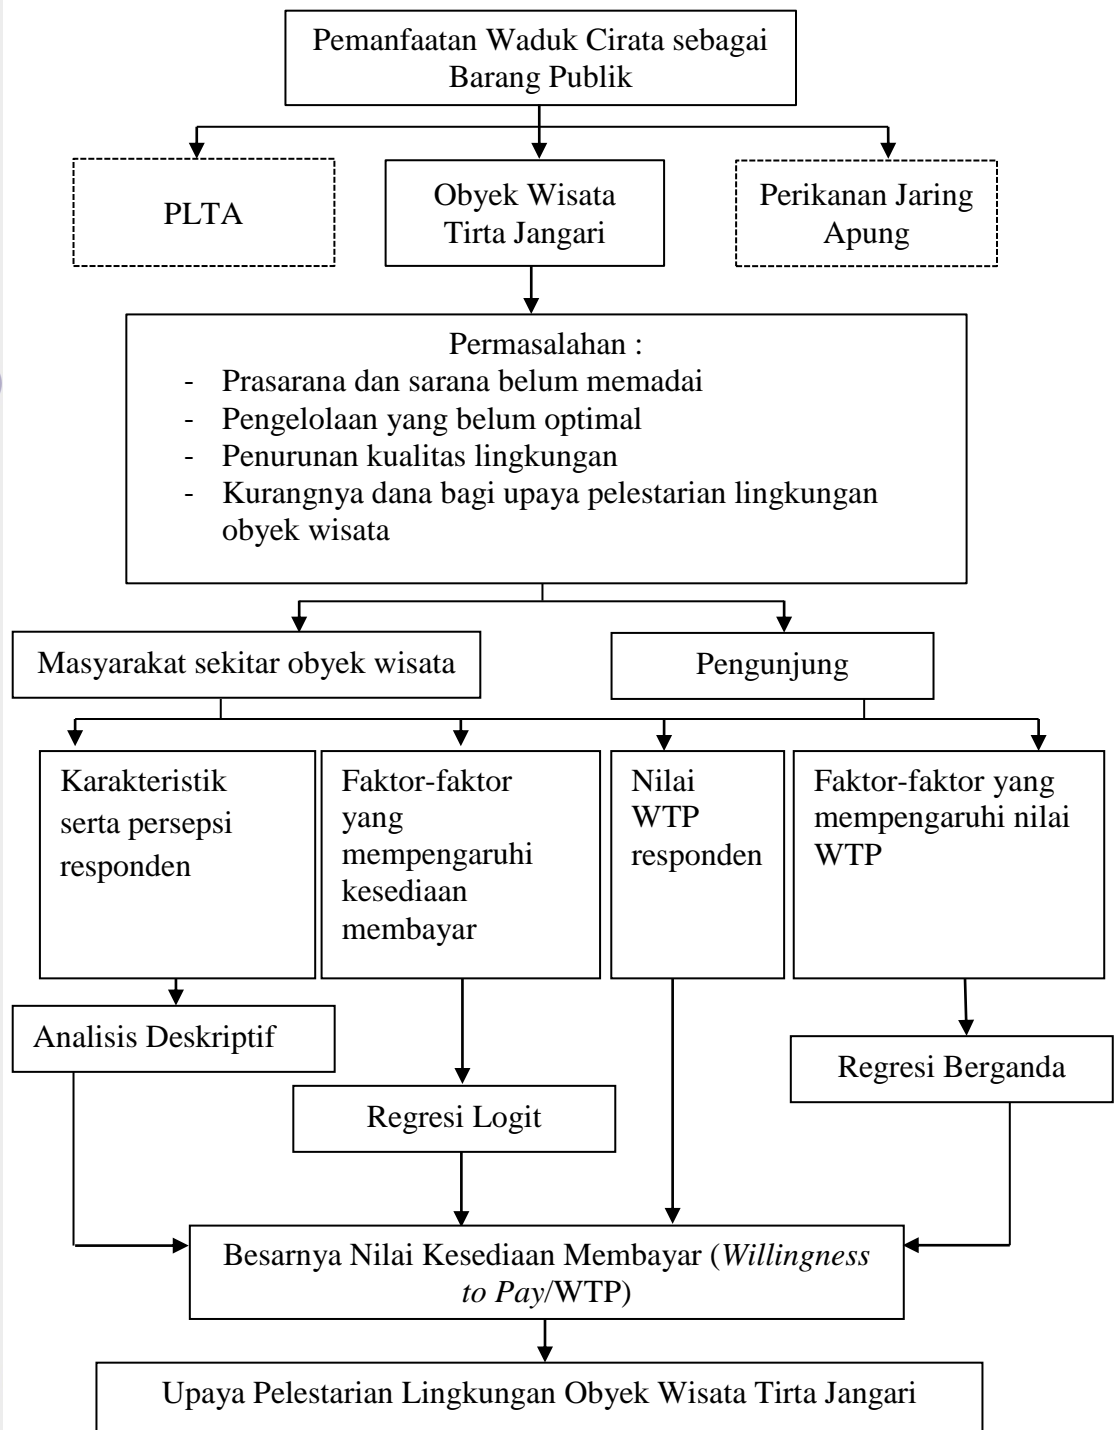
Pemanfaatan Waduk Cirata sebagai Barang Publik

PLTA

Obyek Wisata Tirta Jangari

Perikanan Jaring Apung

Permasalahan :
- Prasarana dan sarana belum memadai
- Pengelolaan yang belum optimal
- Penurunan kualitas lingkungan
- Kurangnya dana bagi upaya pelestarian lingkungan obyek wisata

Masyarakat sekitar obyek wisata

Pengunjung

Karakteristik serta persepsi responden

Faktor-faktor yang mempengaruhi kesediaan membayar

Nilai WTP responden

Faktor-faktor yang mempengaruhi nilai WTP

Analisis Deskriptif

Regresi Logit

Regresi Berganda

Besarnya Nilai Kesediaan Membayar (*Willingness to Pay*/WTP)

Upaya Pelestarian Lingkungan Obyek Wisata Tirta Jangari